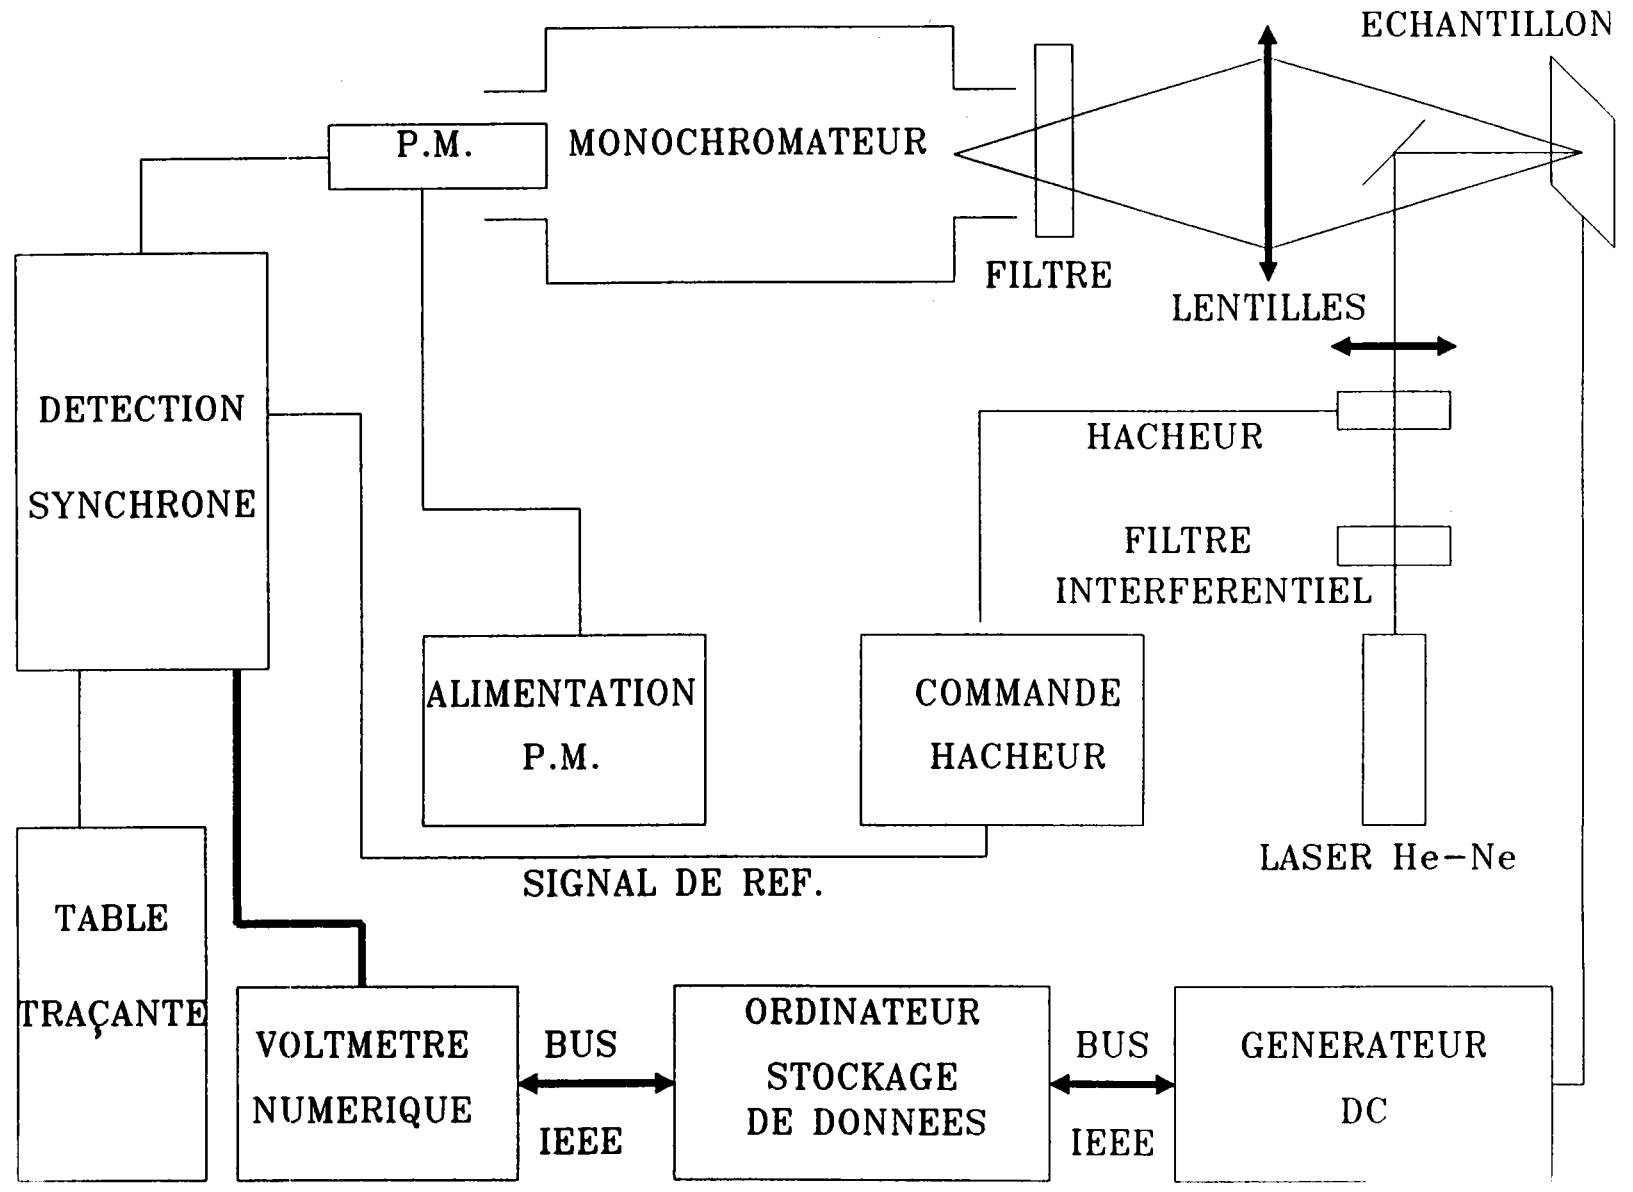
ECHANTILLON

P.M.

MONOCHROMATEUR

FILTRE

LENTILLES

DETECTION

SYNCHRONE

HACHEUR

FILTRE

INTERFERENTIEL

ALIMENTATION

P.M.

COMMANDE

HACHEUR

LASER He-Ne

SIGNAL DE REF.

TABLE

TRAÇANTE

VOLTMETRE

NUMERIQUE

BUS

IEEE

ORDINATEUR

STOCKAGE

DE DONNEES

BUS

IEEE

GENERATEUR

DC